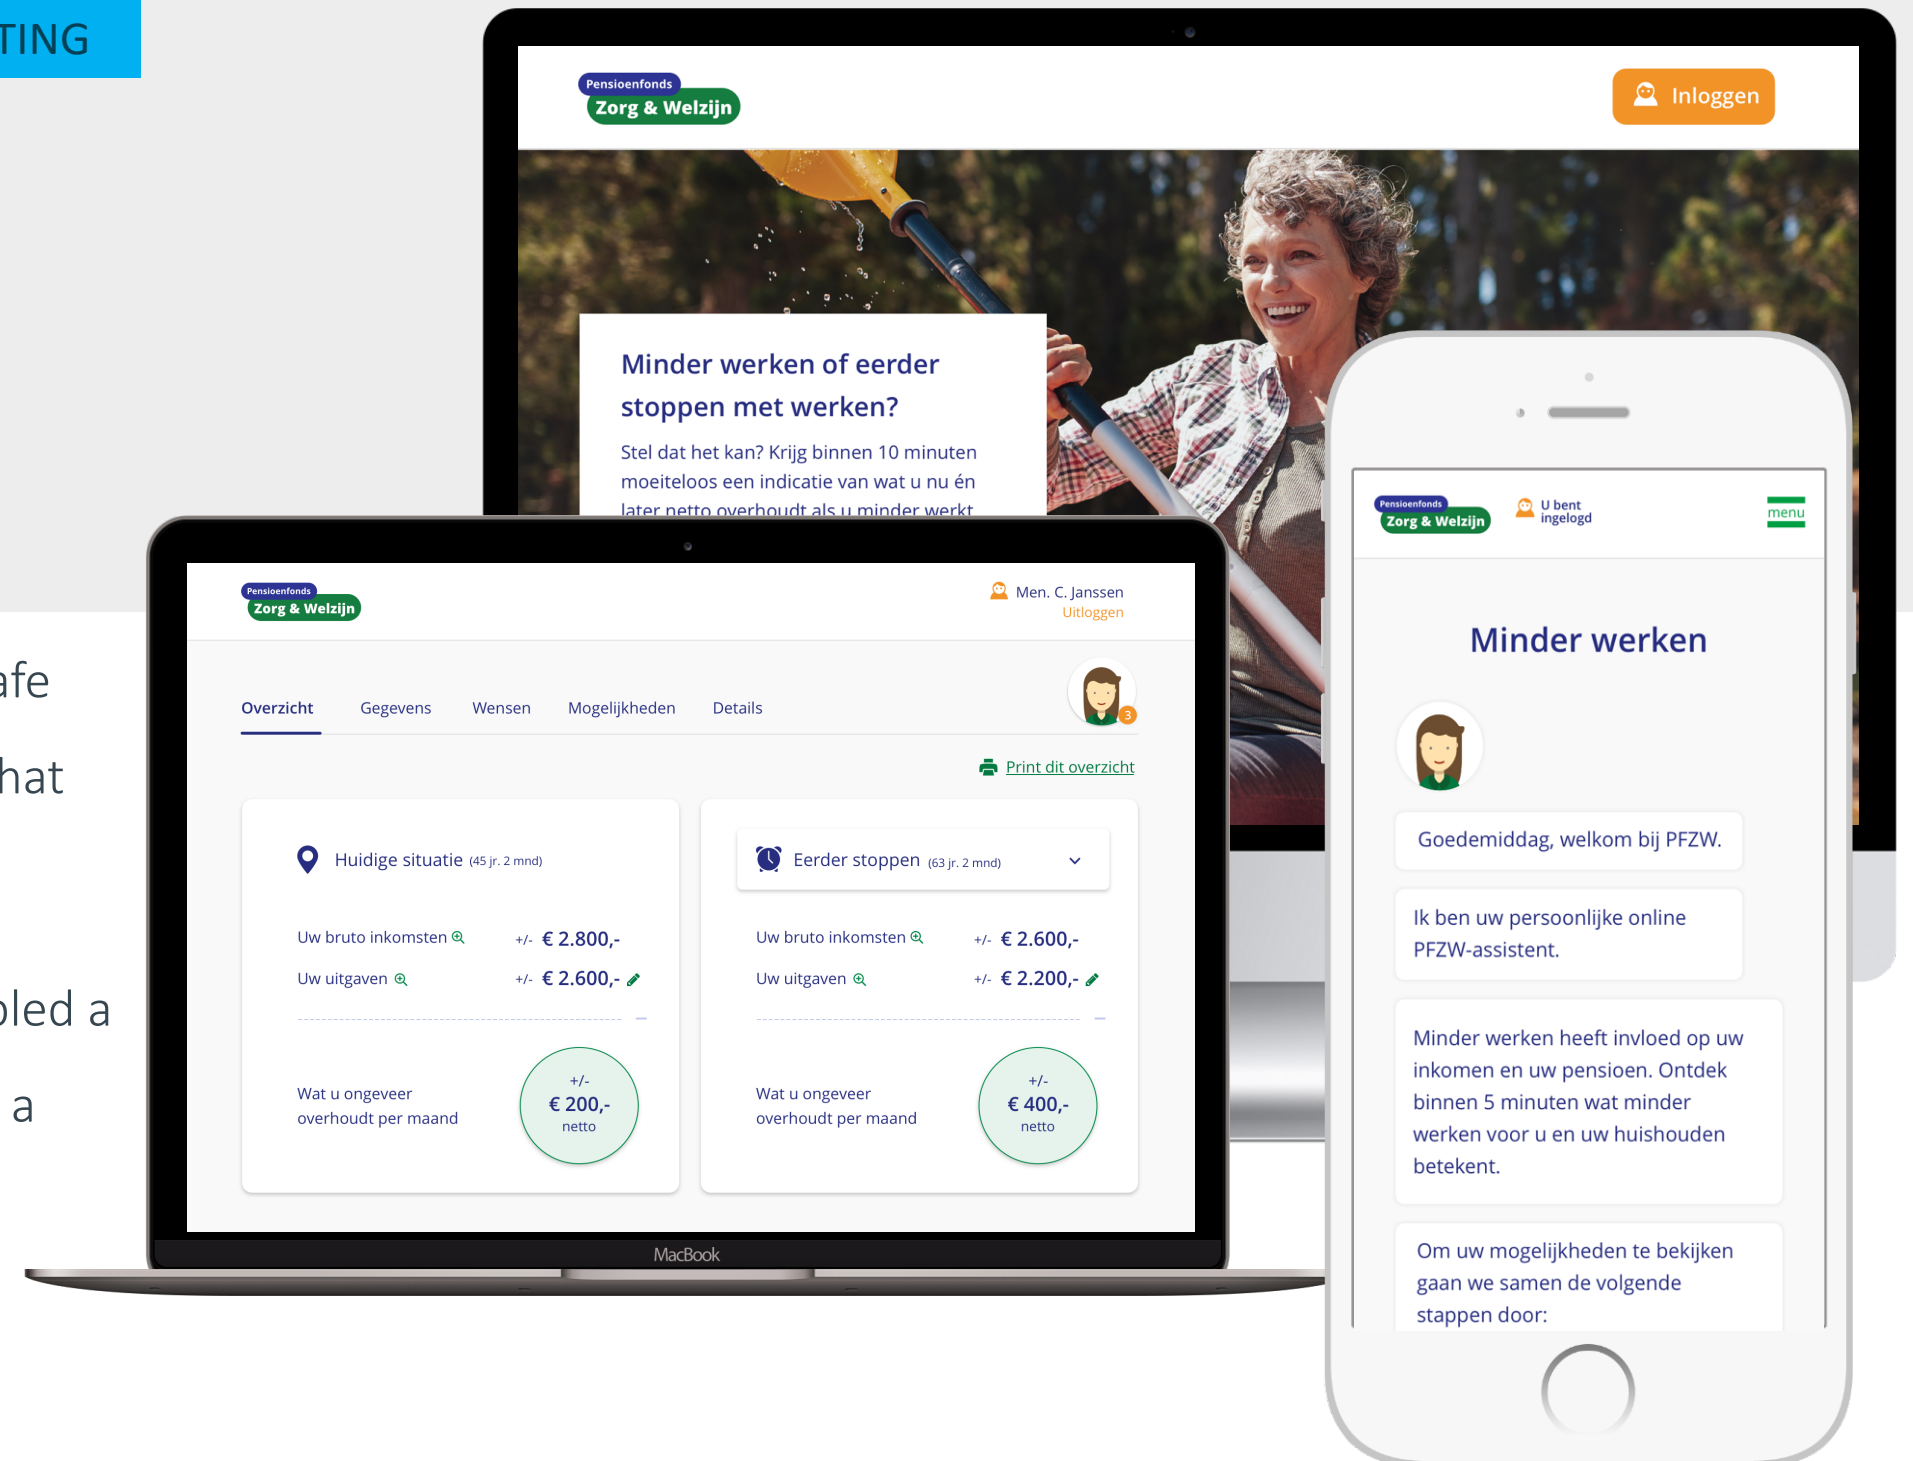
TING

afe

hat

bled a

a

Pensioenfonds
Zorg & Welzijn

Inloggen

Minder werken of eerder stoppen met werken?

Stel dat het kan? Krijg binnen 10 minuten moeiteloos een indicatie van wat u nu én later netto overhoudt als u minder werkt

Pensioenfonds
Zorg & Welzijn

Men. C. Janssen
Uitloggen

Overzicht Gegevens Wensen Mogelijkheden Details

3

Print dit overzicht

Huidige situatie (45 jr. 2 mnd)

Uw bruto inkomsten +/- € 2.800,-
Uw uitgaven +/- € 2.600,-

Wat u ongeveer overhoudt per maand

+/-
€ 200,-
netto

Eerder stoppen (63 jr. 2 mnd)

Uw bruto inkomsten +/- € 2.600,-
Uw uitgaven +/- € 2.200,-

Wat u ongeveer overhoudt per maand

+/-
€ 400,-
netto

MacBook

Pensioenfonds
Zorg & Welzijn

U bent ingelogd

menu

Minder werken

Goedemiddag, welkom bij PFZW.

Ik ben uw persoonlijke online PFZW-assistent.

Minder werken heeft invloed op uw inkomen en uw pensioen. Ontdek binnen 5 minuten wat minder werken voor u en uw huishouden betekent.

Om uw mogelijkheden te bekijken gaan we samen de volgende stappen door: